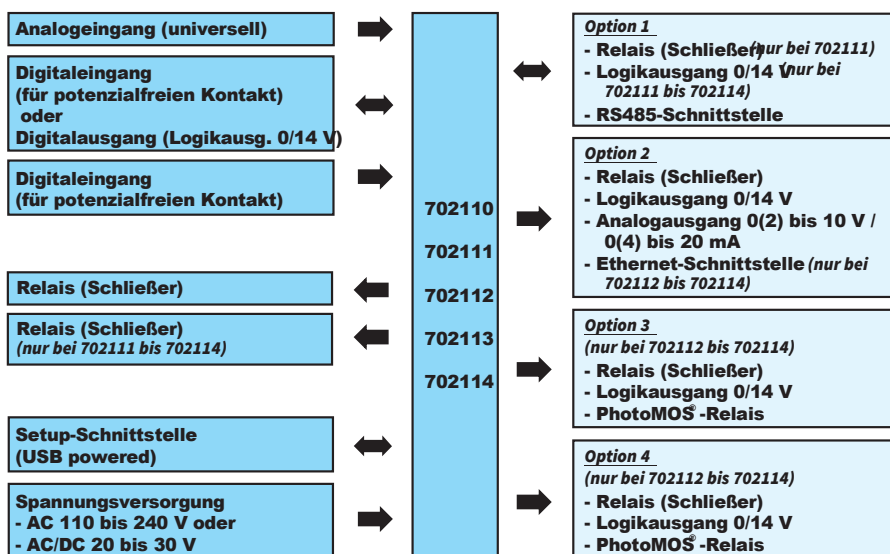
Analogeingang (universell)

Digitaleingang (für potenzialfreien Kontakt) oder Digitalausgang (Logikausg. 0/14 V)

Digitaleingang (für potenzialfreien Kontakt)

Relais (Schließer)

Relais (Schließer) *(nur bei 702111 bis 702114)*

Setup-Schnittstelle (USB powered)

Spannungsversorgung
- AC 110 bis 240 V oder
- AC/DC 20 bis 30 V

702110
702111
702112
702113
702114

*Option 1*
- Relais (Schließer) *(nur bei 702111)*
- Logikausgang 0/14 V *(nur bei 702111 bis 702114)*
- RS485-Schnittstelle

*Option 2*
- Relais (Schließer)
- Logikausgang 0/14 V
- Analogausgang 0(2) bis 10 V / 0(4) bis 20 mA
- Ethernet-Schnittstelle *(nur bei 702112 bis 702114)*

*Option 3*
*(nur bei 702112 bis 702114)*
- Relais (Schließer)
- Logikausgang 0/14 V
- PhotoMOS® -Relais

*Option 4*
*(nur bei 702112 bis 702114)*
- Relais (Schließer)
- Logikausgang 0/14 V
- PhotoMOS® -Relais